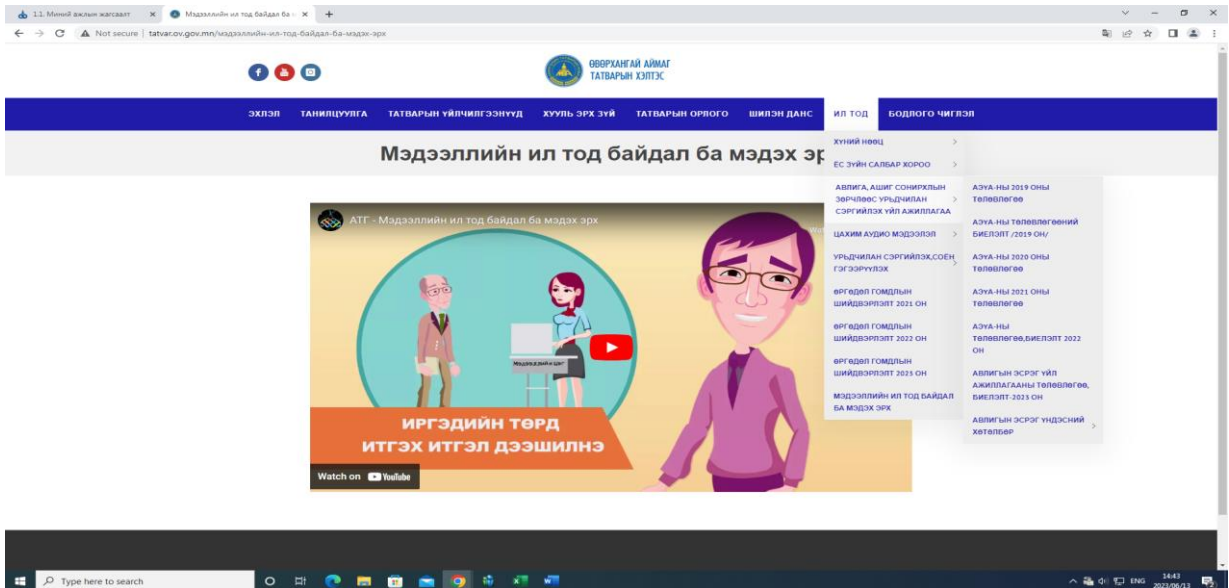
1.1. Миний ажлын жагсаалт × Мэдээллийн ил тод байдал ба × +

Not secure | tatvar.ov.gov.mn/мэдээллийн-ил-тод-байдал-ба-мэдэх-эрх

ӨВӨРХАНГАЙ АЙМАГ ТАТВАРЫН ХЭЛТЭС

ЭХЛЭЛ ТАНИЛЦУУЛГА ТАТВАРЫН ҮЙЛЧИЛГЭЭНҮҮД ХУУЛЬ ЭРХ ЗҮЙ ТАТВАРЫН ОРЛОГО ШИЛЭН ДАНС ИЛ ТОД БОДЛОГО ЧИГЛЭЛ

Мэдээллийн ил тод байдал ба мэдэх эр

ХҮНИЙ НӨӨЦ
ЁС ЗҮЙН САЛБАР ХОРОО
АВЛИГА, АШИГ СОНИРХЛЫН ЗӨРЧЛӨӨС УРЬДЧИЛАН СЭРГИЙЛЭХ ҮЙЛ АЖИЛЛАГАА
ЦАХИМ АУДИО МЭДЭЭЛЭЛ
УРЬДЧИЛАН СЭРГИЙЛЭХ,СОЁН ГЭГЭЭРҮҮЛЭХ
ӨРГӨДӨЛ ГОМДЛЫН ШИЙДВЭРЛЭЛТ 2021 ОН
ӨРГӨДӨЛ ГОМДЛЫН ШИЙДВЭРЛЭЛТ 2022 ОН
ӨРГӨДӨЛ ГОМДЛЫН ШИЙДВЭРЛЭЛТ 2023 ОН
МЭДЭЭЛЛИЙН ИЛ ТОД БАЙДАЛ БА МЭДЭХ ЭРХ

АЗУА-НЫ 2019 ОНЫ ТӨЛӨВЛӨГӨӨ
АЗУА-НЫ ТӨЛӨВЛӨГӨӨНИЙ БИЕЛЭЛТ /2019 ОН/
АЗУА-НЫ 2020 ОНЫ ТӨЛӨВЛӨГӨӨ
АЗУА-НЫ 2021 ОНЫ ТӨЛӨВЛӨГӨӨ
АЗУА-НЫ ТӨЛӨВЛӨГӨӨ,БИЕЛЭЛТ 2022 ОН
АВЛИГЫН ЭСРЭГ ҮЙЛ АЖИЛЛАГААНЫ ТӨЛӨВЛӨГӨӨ, БИЕЛЭЛТ-2023 ОН
АВЛИГЫН ЭСРЭГ ҮНДЭСНИЙ ХӨТӨЛБӨР

АТГ - Мэдээллийн ил тод байдал ба мэдэх эрх

ИРГЭДИЙН ТӨРД ИТГЭХ ИТГЭЛ ДЭЭШИЛНЭ

Watch on YouTube

Type here to search

ENG 14:43 2023/06/13